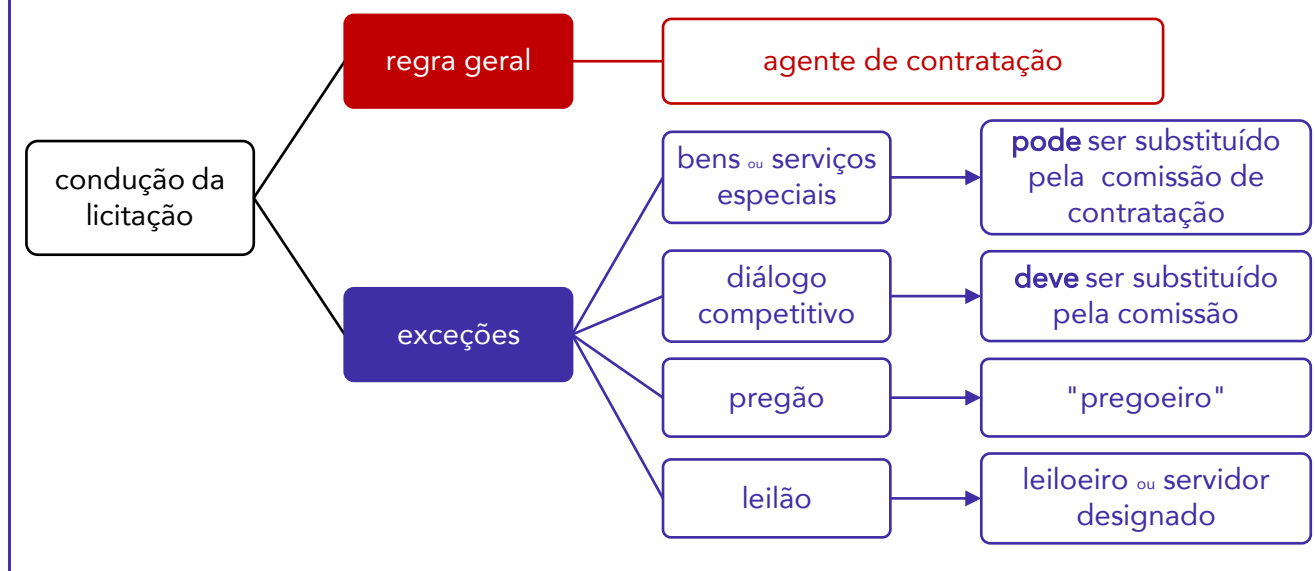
condução da licitação

regra geral

agente de contratação

exceções

bens ou serviços especiais

pode ser substituído pela comissão de contratação

diálogo competitivo

deve ser substituído pela comissão

pregão

"pregoeiro"

leilão

leiloeiro ou servidor designado